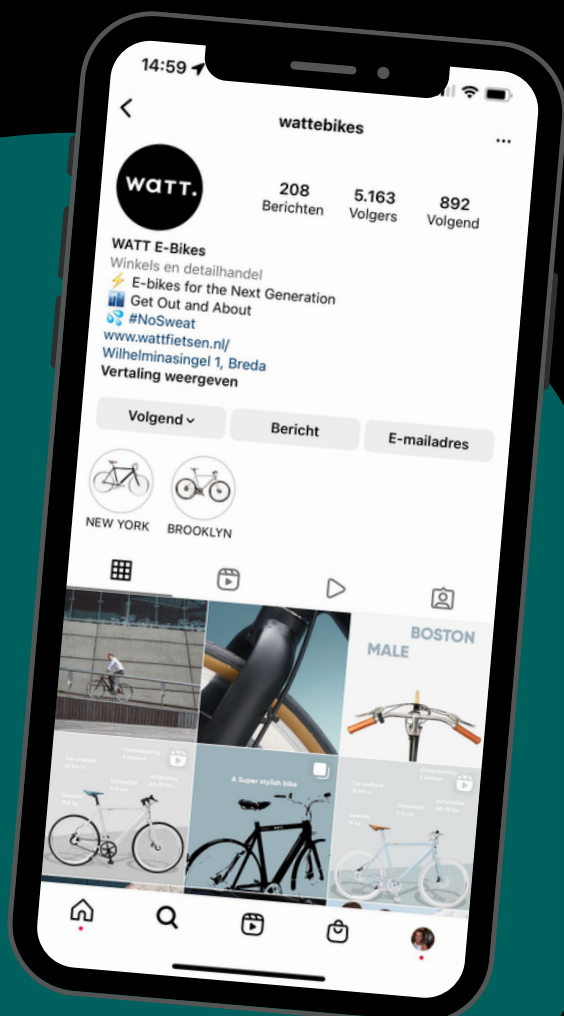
14:59

wattebikes

WATT.

208
Berichten

5.163
Volgers

892
Volgend

WATT E-Bikes
Winkels en detailhandel
⚡ E-bikes for the Next Generation
Get Out and About
#NoSweat
www.wattfietsen.nl/
Wilhelminasingel 1, Breda
Vertaling weergeven

Volgend
Bericht
E-mailadres

NEW YORK
BROOKLYN

BOSTON
MALE

A Super stylish bike